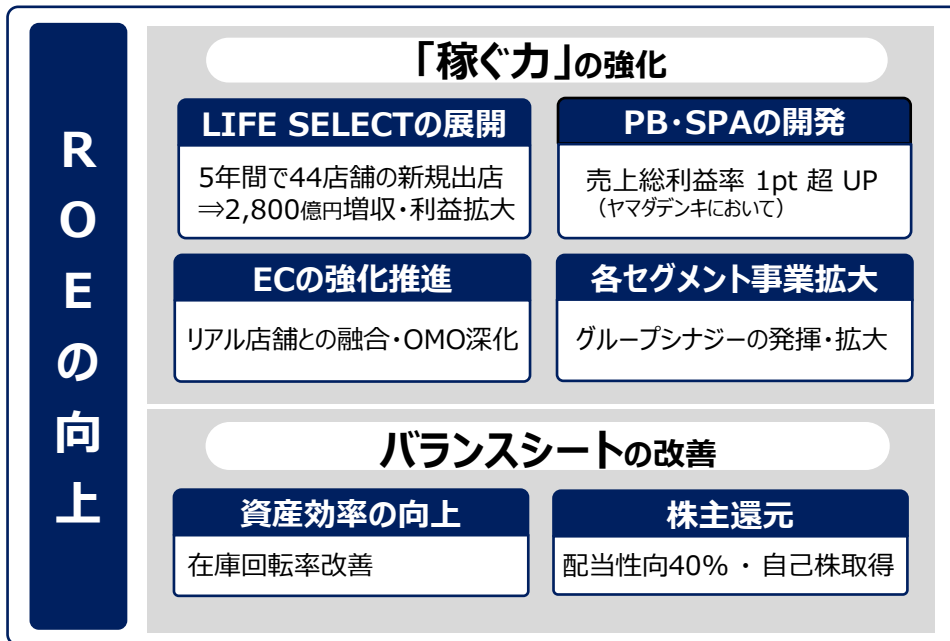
ROEの向上

「稼ぐ力」の強化

LIFE SELECTの展開

5年間で44店舗の新規出店
⇒2,800億円増収・利益拡大

PB・SPAの開発

売上総利益率 1pt 超 UP
（ヤマダデンキにおいて）

ECの強化推進

リアル店舗との融合・OMO深化

各セグメント事業拡大

グループシナジーの発揮・拡大

バランスシートの改善

資産効率の向上

在庫回転率改善

株主還元

配当性向40% ・ 自己株取得